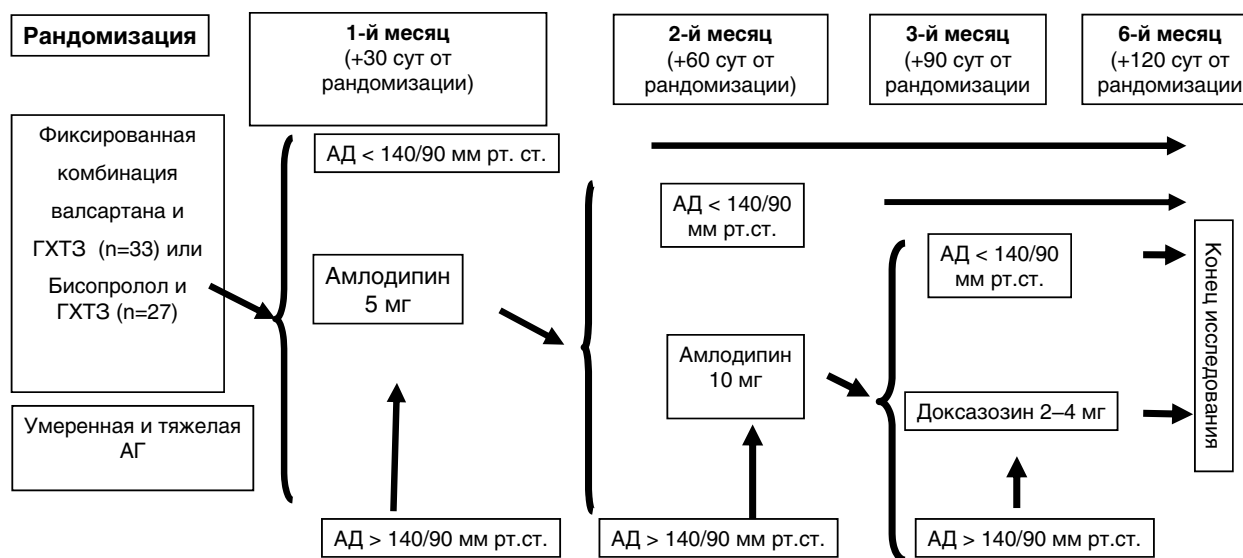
Рандомизация

1-й месяц (+30 сут от рандомизации)

2-й месяц (+60 сут от рандомизации)

3-й месяц (+90 сут от рандомизации

6-й месяц (+120 сут от рандомизации

Фиксированная комбинация валсартана и ГХТЗ (n=33) или Бисопролол и ГХТЗ (n=27)

Умеренная и тяжелая АГ

АД < 140/90 мм рт. ст.

Амлодипин 5 мг

АД > 140/90 мм рт.ст.

АД < 140/90 мм рт.ст.

Амлодипин 10 мг

АД > 140/90 мм рт.ст.

АД < 140/90 мм рт.ст.

Доксазозин 2–4 мг

АД > 140/90 мм рт.ст.

Конец исследования